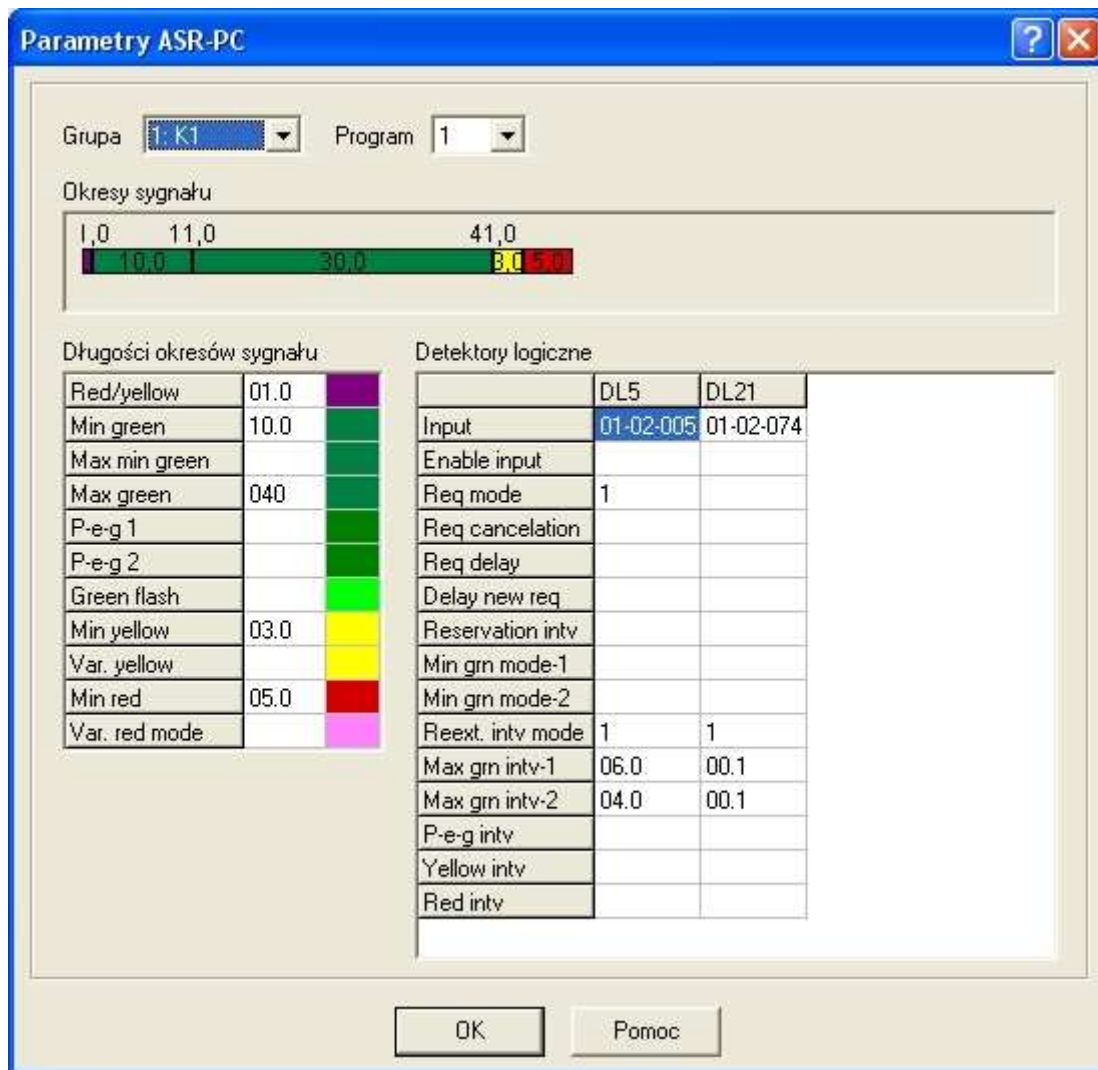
Parametry ASR-PC

Grupa 1: K1 Program 1

Okresy sygnału

1,0 11,0 41,0
10,0 30,0 3,0 5,0

Długości okresów sygnału

| Red/yellow | 01.0 |
|---|---|
| Min green | 10.0 |
| Max min green | |
| Max green | 040 |
| P-e-g 1 | |
| P-e-g 2 | |
| Green flash | |
| Min yellow | 03.0 |
| Var. yellow | |
| Min red | 05.0 |
| Var. red mode | |

Detektory logiczne

| | DL5 | DL21 |
|---|---|---|
| Input | 01-02-005 | 01-02-074 |
| Enable input | | |
| Req mode | 1 | |
| Req cancelation | | |
| Req delay | | |
| Delay new req | | |
| Reservation intv | | |
| Min grn mode-1 | | |
| Min grn mode-2 | | |
| Reext. intv mode | 1 | 1 |
| Max grn intv-1 | 06.0 | 00.1 |
| Max grn intv-2 | 04.0 | 00.1 |
| P-e-g intv | | |
| Yellow intv | | |
| Red intv | | |

OK Pomoc